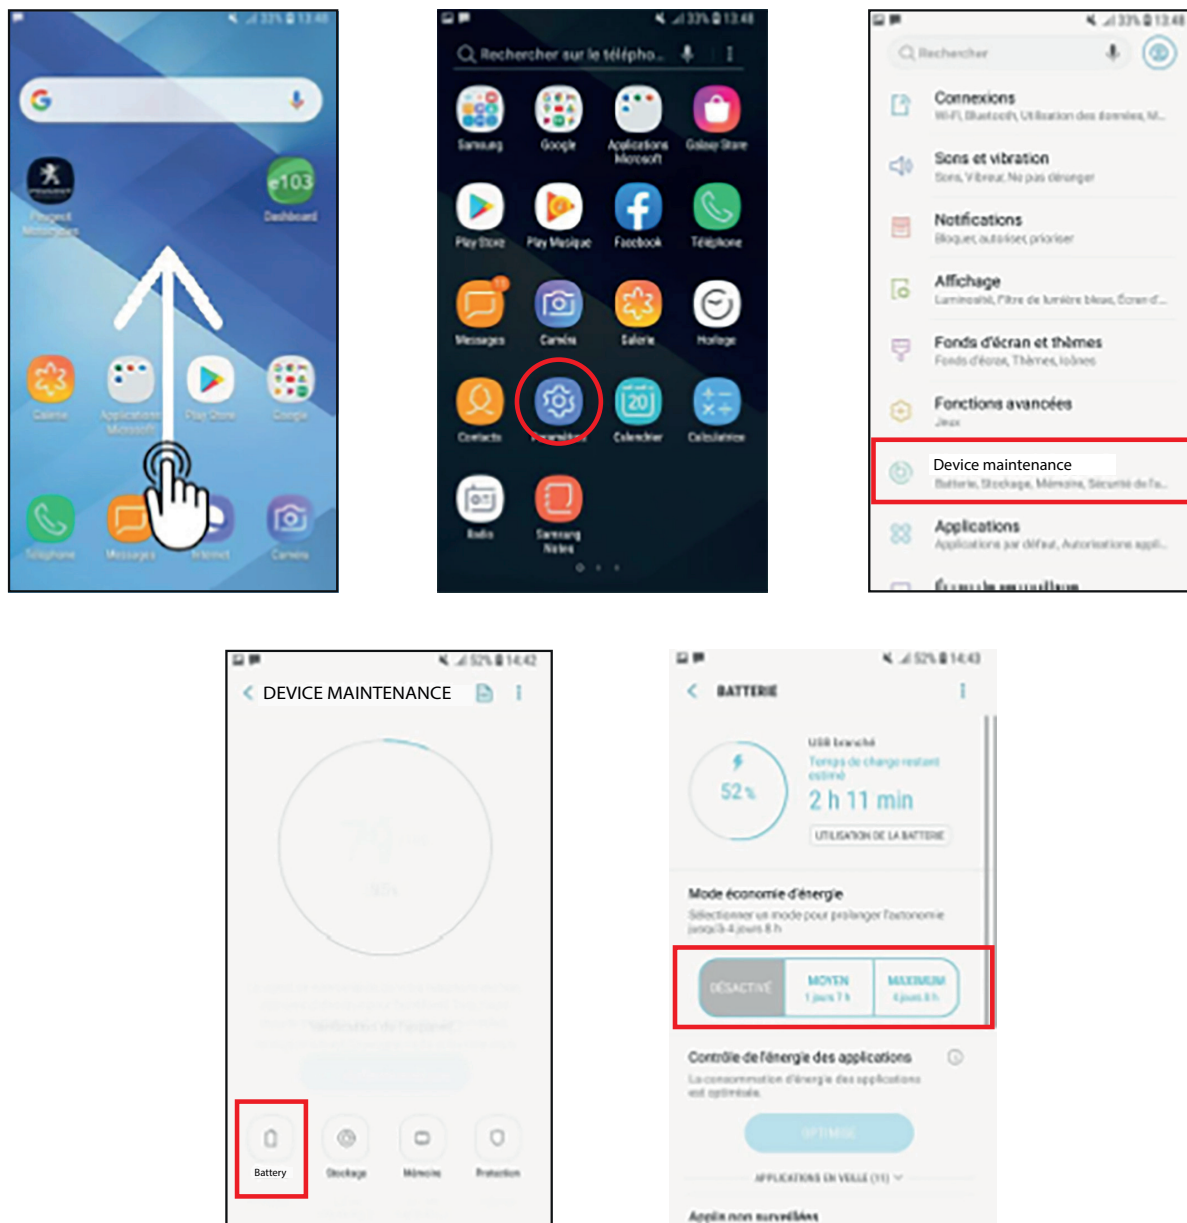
33% 13:48

Peugeot Motocycles
e103
Dashboard
Galerie
Applications Microsoft
Play Store
Google
Téléphone
Messages
Internet
Caméra

33% 13:48
Rechercher sur le télépho...
Samsung
Google
Applications Microsoft
Galaxy Store
Play Store
Play Musique
Facebook
Téléphone
Messages
Caméra
Galerie
Horloge
Contacts
Paramètres
Calendrier
Calculatrice
Radio
Samsung Notes

33% 13:48
Rechercher
Connexions
Wi-Fi, Bluetooth, Utilisation des données, M...
Sons et vibration
Sons, Vibreur, Ne pas déranger
Notifications
Bloquer, autoriser, prioriser
Affichage
Luminosité, Filtre de lumière bleue, Écran d'...
Fonds d'écran et thèmes
Fonds d'écran, Thèmes, Icônes
Fonctions avancées
Jeux
Device maintenance
Batterie, Stockage, Mémoire, Sécurité de l'a...
Applications
Applications par défaut, Autorisations appli...
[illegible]

52% 14:42
DEVICE MAINTENANCE
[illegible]
Battery
Stockage
Mémoire
Protection

52% 14:43
BATTERIE
USB branché
Temps de charge restant estimé
52 %
2 h 11 min
UTILISATION DE LA BATTERIE
Mode économie d'énergie
Sélectionner un mode pour prolonger l'autonomie jusqu'à 4 jours 8 h
DÉSACTIVÉ
MOYEN
1 jours 7 h
MAXIMUM
4 jours 8 h
Contrôle de l'énergie des applications
La consommation d'énergie des applications est optimisée.
OPTIMISER
APPLICATIONS EN VEILLE (11)
Applis non surveillées